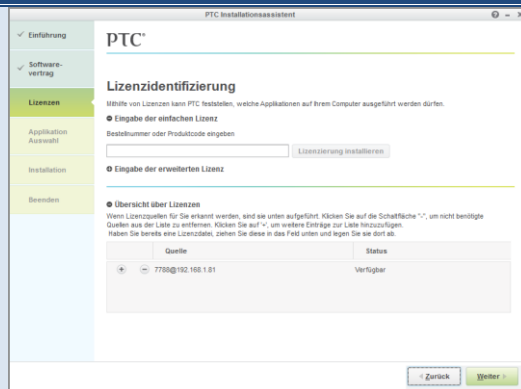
PTC Installationsassistent

Einführung

Software-vertrag

Lizenzen

Applikation Auswahl

Installation

Beenden

PTC®

Lizenzidentifizierung

Mithilfe von Lizenzen kann PTC feststellen, welche Applikationen auf Ihrem Computer ausgeführt werden dürfen.

Eingabe der einfachen Lizenz

Bestellnummer oder Produktcode eingeben

Lizenzierung installieren

Eingabe der erweiterten Lizenz

Übersicht über Lizenzen

Wenn Lizenzquellen für Sie erkannt werden, sind sie unten aufgeführt. Klicken Sie auf die Schaltfläche "-", um nicht benötigte Quellen aus der Liste zu entfernen. Klicken Sie auf "+", um weitere Einträge zur Liste hinzuzufügen. Haben Sie bereits eine Lizenzdatei, ziehen Sie diese in das Feld unten und legen Sie sie dort ab.

| | Quelle | Status |
|---|---|---|
| + − | 7788@192.168.1.81 | Verfügbar |

< Zurück

Weiter >